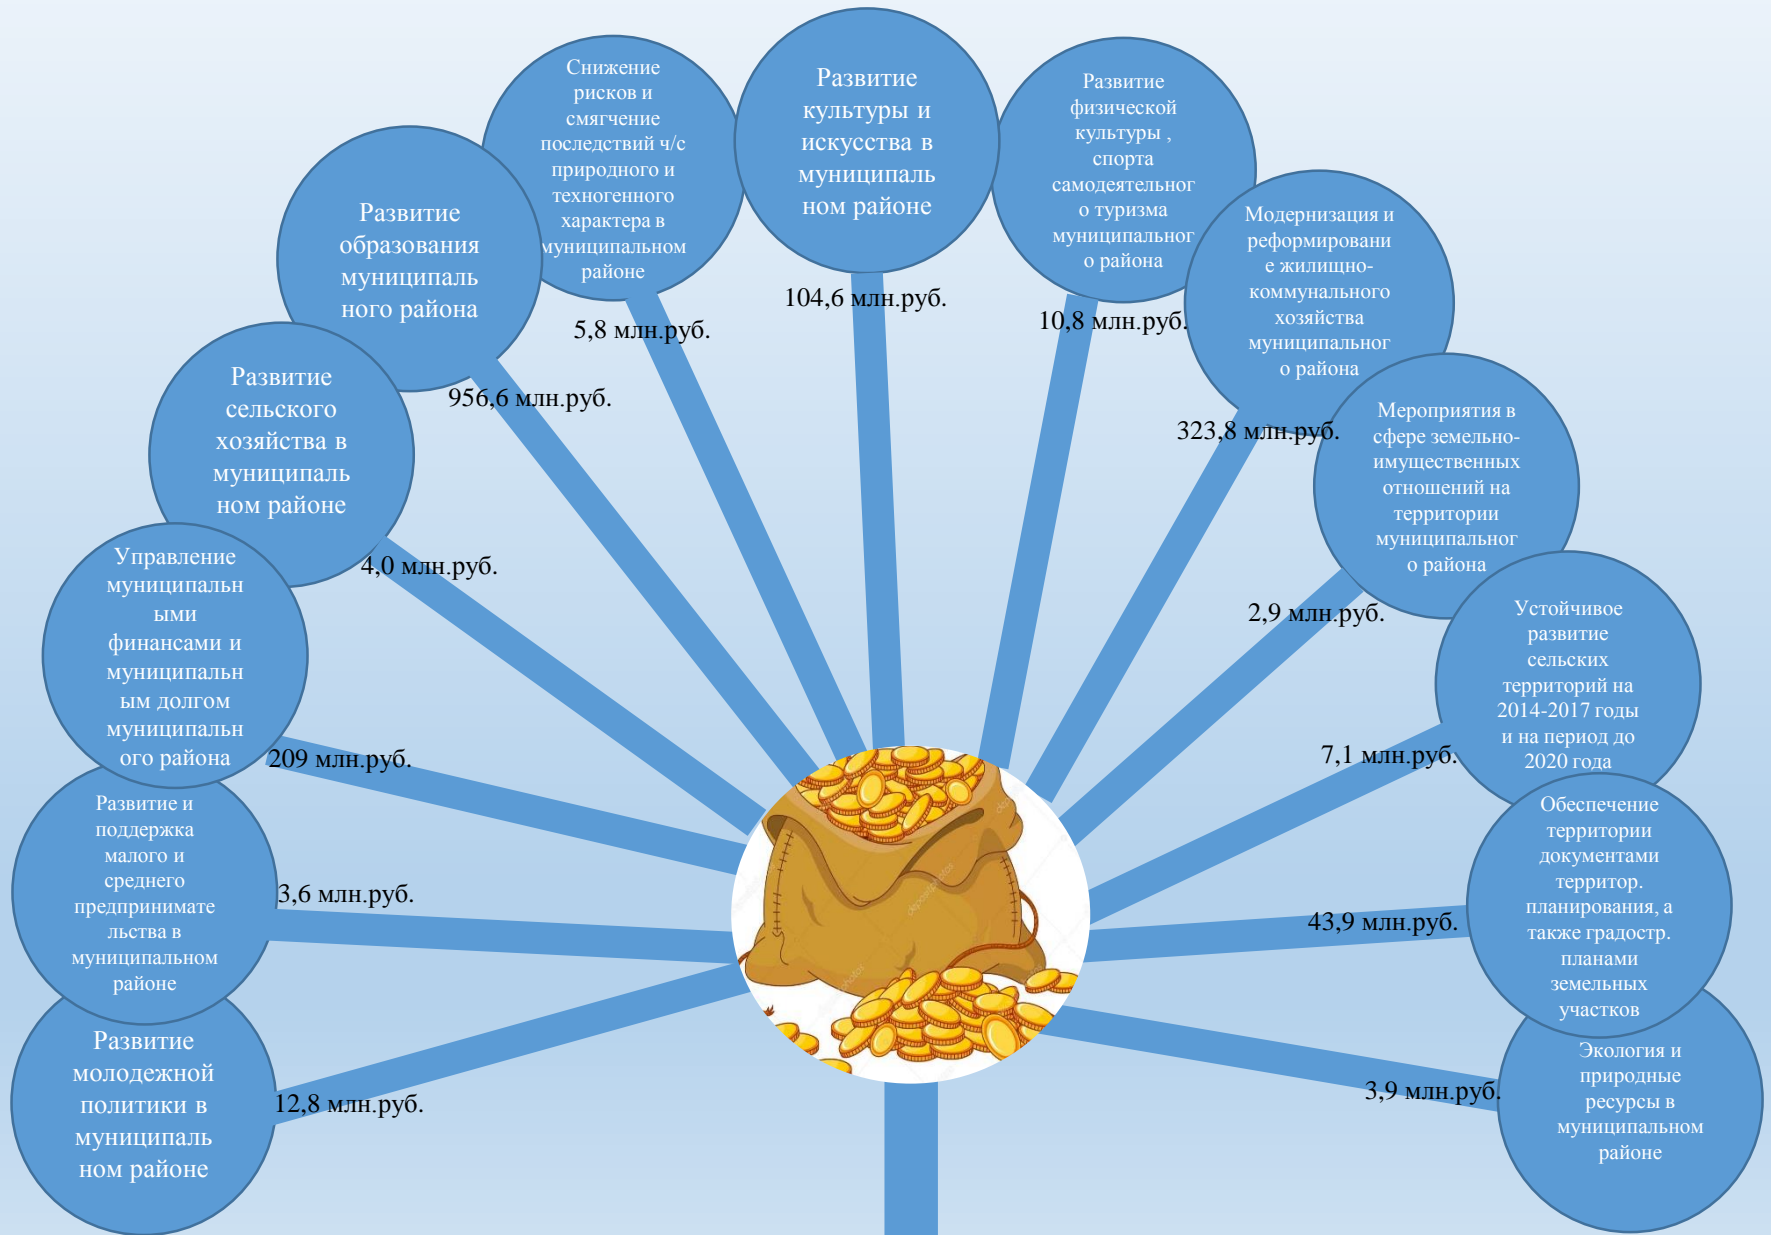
Снижение рисков и смягчение последствий ч/с природного и техногенного характера в муниципальном районе

Развитие культуры и искусства в муниципальном районе

Развитие физической культуры , спорта самодеятельного туризма муниципального района

Развитие образования муниципального района

5,8 млн.руб.

104,6 млн.руб.

10,8 млн.руб.

Модернизация и реформирование жилищно-коммунального хозяйства муниципального района

Развитие сельского хозяйства в муниципальном районе

956,6 млн.руб.

323,8 млн.руб.

Мероприятия в сфере земельно-имущественных отношений на территории муниципального района

4,0 млн.руб.

Управление муниципальными финансами и муниципальным долгом муниципального района

2,9 млн.руб.

Устойчивое развитие сельских территорий на 2014-2017 годы и на период до 2020 года

209 млн.руб.

7,1 млн.руб.

Развитие и поддержка малого и среднего предпринимательства в муниципальном районе

Обеспечение территории документами территор. планирования, а также градостр. планами земельных участков

3,6 млн.руб.

43,9 млн.руб.

Развитие молодежной политики в муниципальном районе

12,8 млн.руб.

3,9 млн.руб.

Экология и природные ресурсы в муниципальном районе